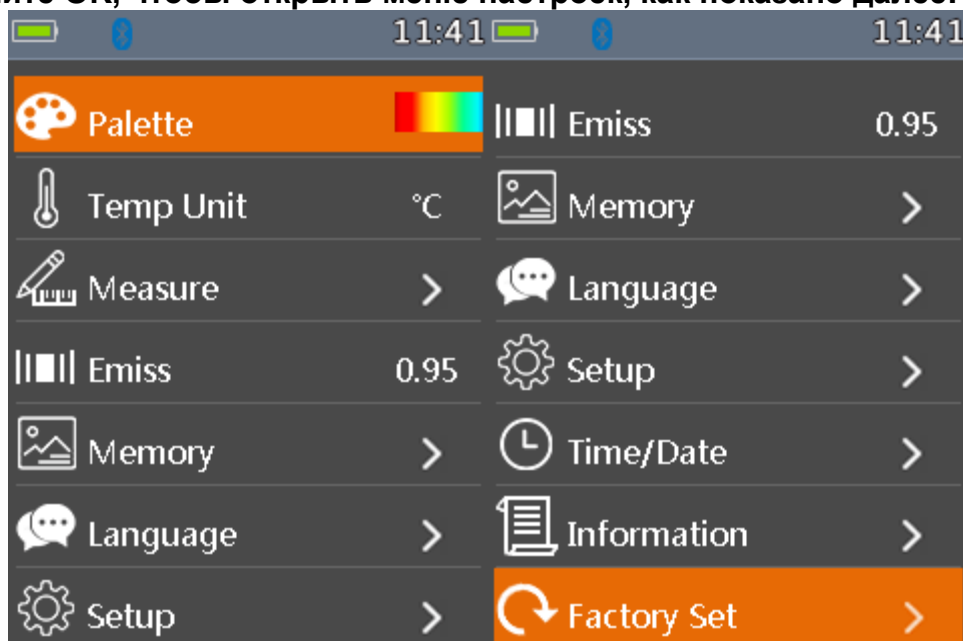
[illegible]ите ОК, чтобы открыть меню настроек, как показано далее:

11:41

Palette

Temp Unit ℃

Measure >

Emiss 0.95

Memory >

Language >

Setup >

11:41

Emiss 0.95

Memory >

Language >

Setup >

Time/Date >

Information >

Factory Set >